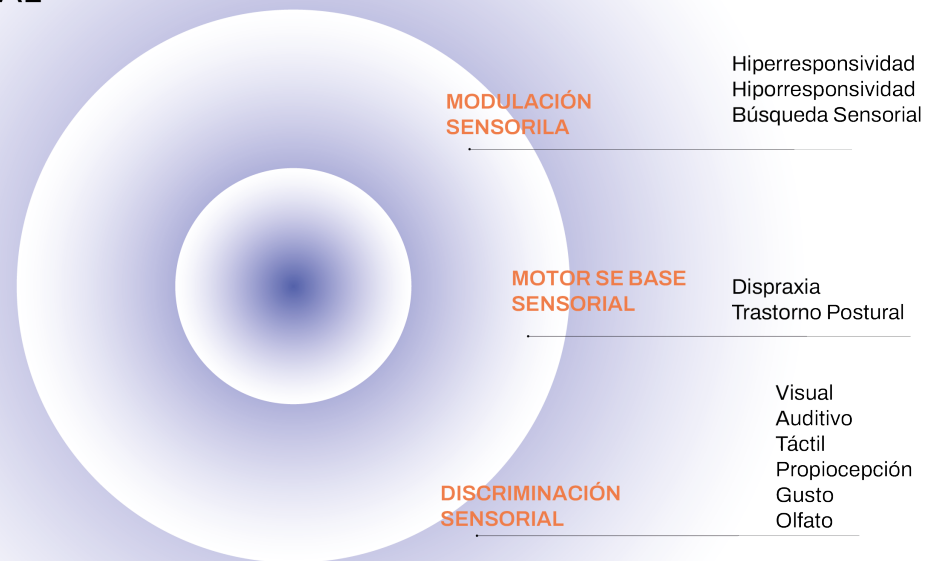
AL

MODULACIÓN SENSORILA

Hiperresponsividad
Hiporresponsividad
Búsqueda Sensorial

MOTOR SE BASE SENSORIAL

Dispraxia
Trastorno Postural

DISCRIMINACIÓN SENSORIAL

Visual
Auditivo
Táctil
Propiocepción
Gusto
Olfato